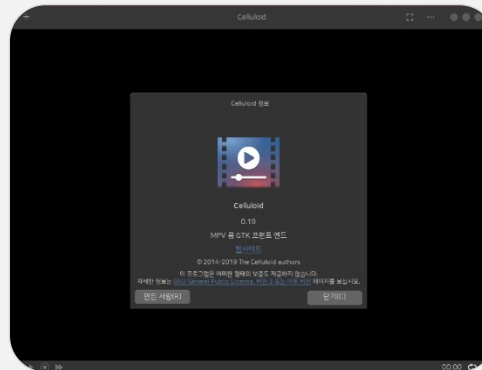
Celluloid

Celluloid 정보

Celluloid

0.19

MPV 용 GTK 프론트 엔드

웹사이트

© 2014-2019 The Celluloid authors

이 프로그램은 어떠한 형태의 보증도 제공하지 않습니다.

자세한 정보는 GNU General Public License, 버전 3 또는 이후 버전 페이지를 보십시오.

만든 사람(R)

닫기(C)

00:00